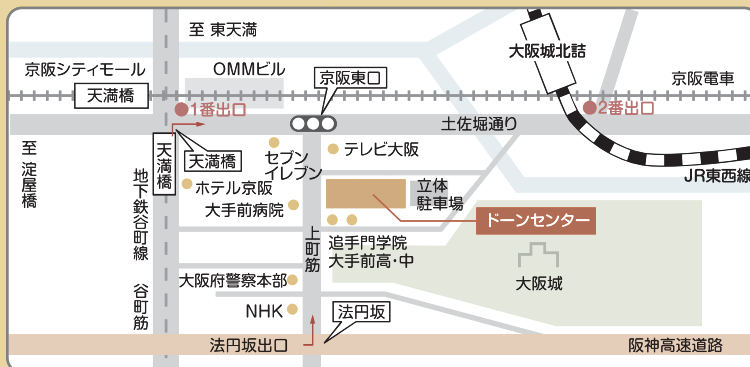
至 東天満

大阪城北詰

京阪シティモール

OMMビル

京阪東口

京阪電車

天満橋

1番出口

2番出口

土佐堀通り

至
淀屋橋

天満橋

天満橋

セブン
イレブン

テレビ大阪

JR東西線

地下鉄谷町線

ホテル京阪

立体
駐車場

大手前病院

ドーンセンター

上町筋

追手門学院
大手前高・中

谷町筋

大阪府警察本部

大阪城

NHK

法円坂

法円坂出口

阪神高速道路